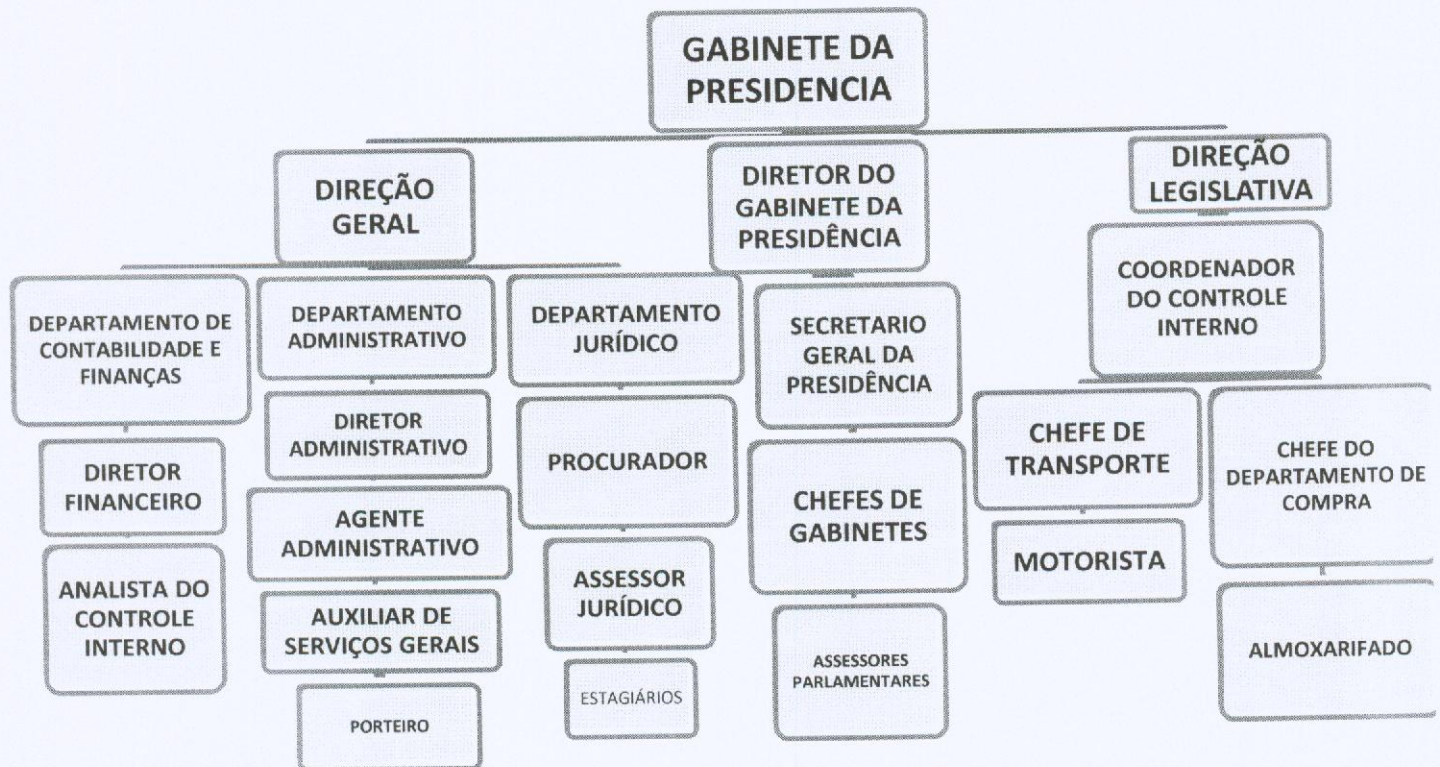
GABINETE DA PRESIDENCIA

DIREÇÃO GERAL

DIRETOR DO GABINETE DA PRESIDÊNCIA

DIREÇÃO LEGISLATIVA

DEPARTAMENTO DE CONTABILIDADE E FINANÇAS

DIRETOR FINANCEIRO

ANALISTA DO CONTROLE INTERNO

DEPARTAMENTO ADMINISTRATIVO

DIRETOR ADMINISTRATIVO

AGENTE ADMINISTRATIVO

AUXILIAR DE SERVIÇOS GERAIS

PORTEIRO

DEPARTAMENTO JURÍDICO

PROCURADOR

ASSESSOR JURÍDICO

ESTAGIÁRIOS

SECRETARIO GERAL DA PRESIDÊNCIA

CHEFES DE GABINETES

ASSESSORES PARLAMENTARES

COORDENADOR DO CONTROLE INTERNO

CHEFE DE TRANSPORTE

MOTORISTA

CHEFE DO DEPARTAMENTO DE COMPRA

ALMOXARIFADO